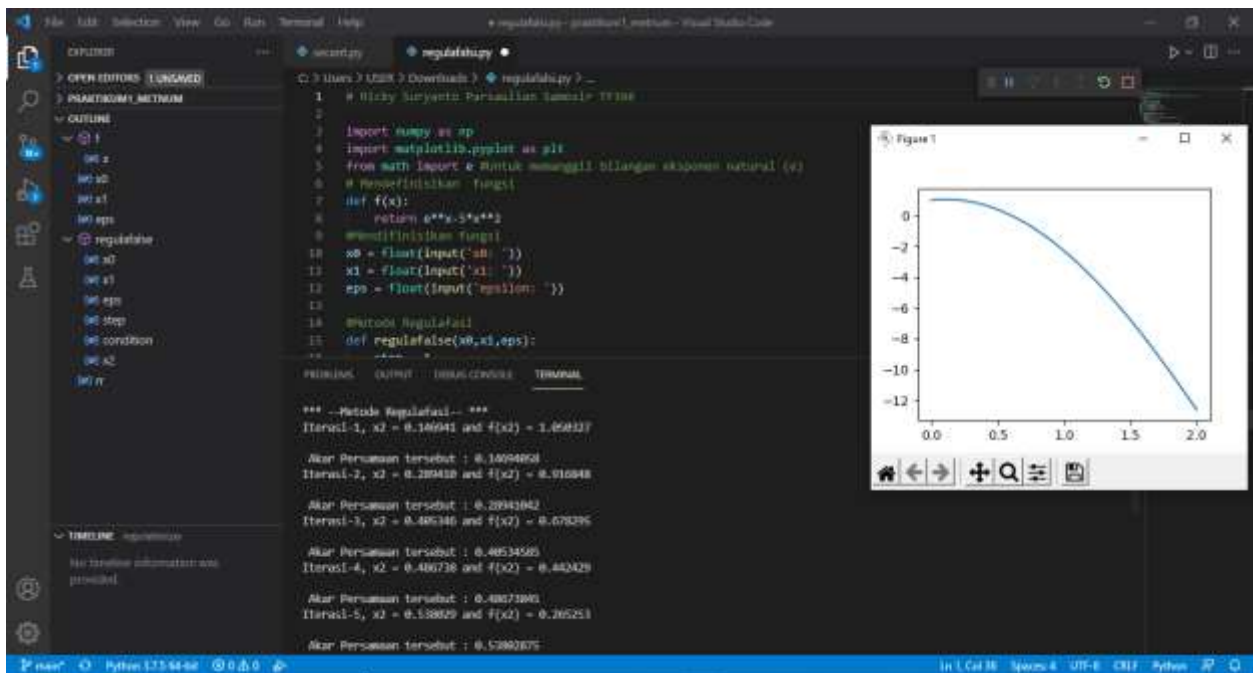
File Edit Selection View Go Run Terminal Help
• regulafalsi.py - praktikum1_metnum - Visual Studio Code

EXPLORER
> OPEN EDITORS 1 UNSAVED
> PRAKTIKUM1_METNUM
∨ OUTLINE
∨ f
x
x0
x1
eps
∨ regulafalse
x0
x1
eps
step
condition
x2
rr

∨ TIMELINE regulafalsi.py
No timeline information was provided.

secant.py
regulafalsi.py ●
C: > Users > USER > Downloads > regulafalsi.py > ...

1 # Ricky Suryanto Parsaulian Samosir TF19A
2
3 import numpy as np
4 import matplotlib.pyplot as plt
5 from math import e #untuk memanggil bilangan eksponen natural (e)
6 # Mendefinisikan fungsi
7 def f(x):
8 return e**x-5*x**2
9 #Mendifinisikan fungsi
10 x0 = float(input('x0: '))
11 x1 = float(input('x1: '))
12 eps = float(input('epsilon: '))
13
14 #Metode Regulafasi
15 def regulafalse(x0,x1,eps):

PROBLEMS OUTPUT DEBUG CONSOLE TERMINAL

*** --Metode Regulafasi-- ***
Iterasi-1, x2 = 0.140941 and f(x2) = 1.050327

Akar Persamaan tersebut : 0.14094058
Iterasi-2, x2 = 0.289410 and f(x2) = 0.916848

Akar Persamaan tersebut : 0.28941042
Iterasi-3, x2 = 0.405346 and f(x2) = 0.678295

Akar Persamaan tersebut : 0.40534585
Iterasi-4, x2 = 0.486738 and f(x2) = 0.442429

Akar Persamaan tersebut : 0.48673801
Iterasi-5, x2 = 0.538029 and f(x2) = 0.265253

Akar Persamaan tersebut : 0.53802875

Figure 1
0
−2
−4
−6
−8
−10
−12
0.0 0.5 1.0 1.5 2.0

main* Python 3.7.5 64-bit ⊗ 0 ⚠ 0
Ln 1, Col 38 Spaces: 4 UTF-8 CRLF Python